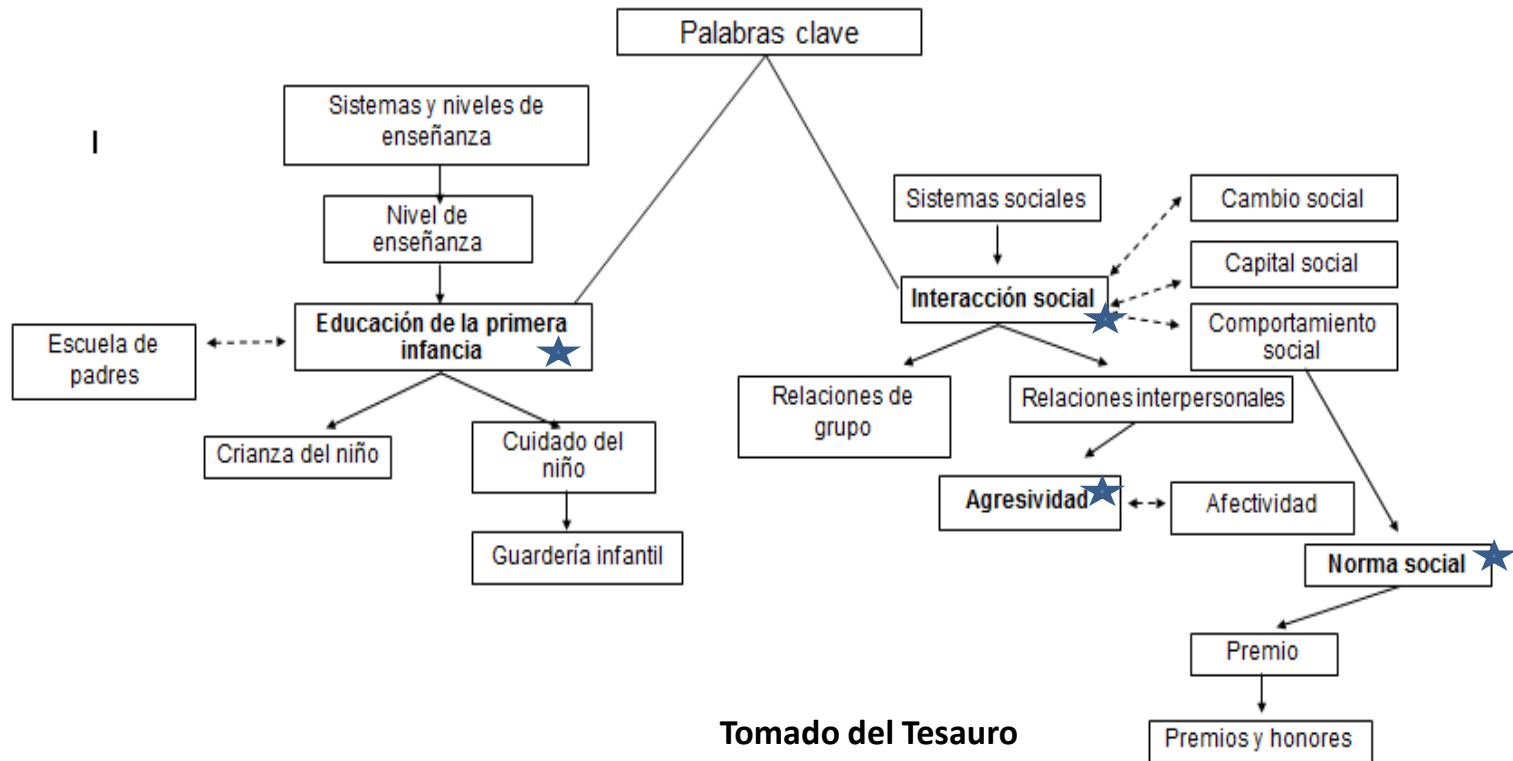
Palabras clave

I

Sistemas y niveles de enseñanza

Nivel de enseñanza

Educación de la primera infancia

Escuela de padres

Crianza del niño

Cuidado del niño

Guardería infantil

Sistemas sociales

Interacción social

Cambio social

Capital social

Comportamiento social

Relaciones de grupo

Relaciones interpersonales

Agresividad

Afectividad

Norma social

Premio

Premios y honores

Tomado del Tesauro